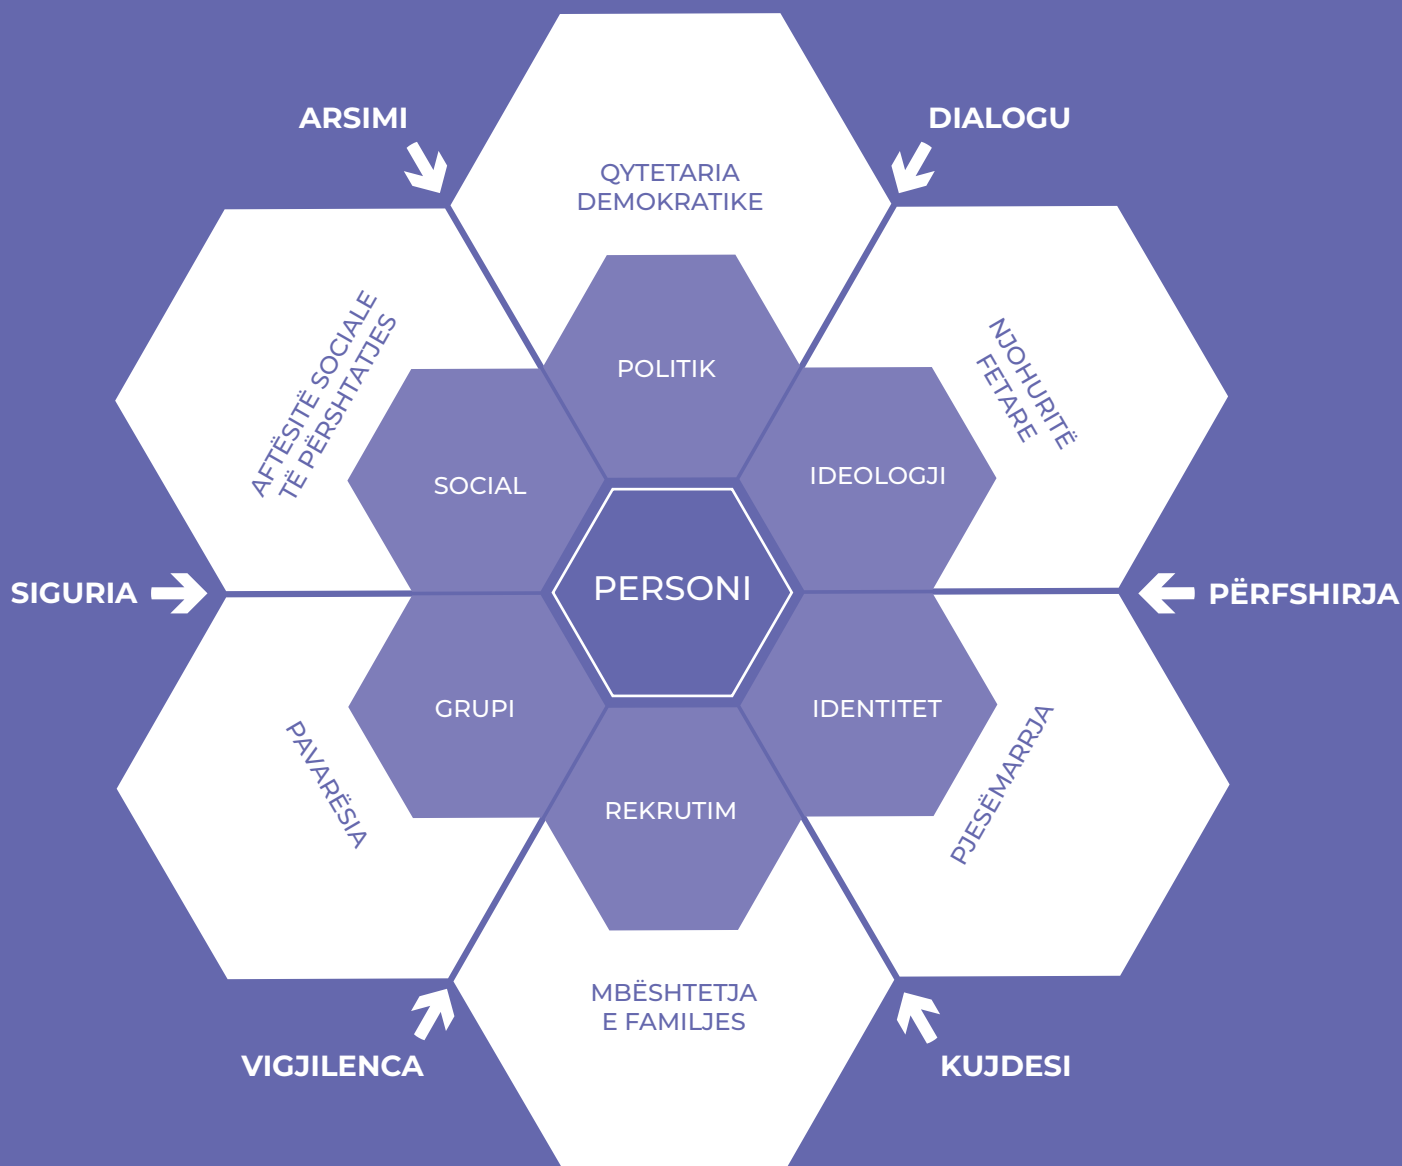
ARSIMI

DIALOGU

QYTETARIA DEMOKRATIKE

AFTËSITË SOCIALE TË PËRSHTATJES

NJOHURITË FETARE

POLITIK

SOCIAL

IDEOLOGJI

SIGURIA

PERSONI

PËRFSHIRJA

GRUPI

IDENTITET

PAVARËSIA

PJESËMARRJA

REKRUTIM

MBËSHTETJA E FAMILJES

VIGJILENCA

KUJDESI